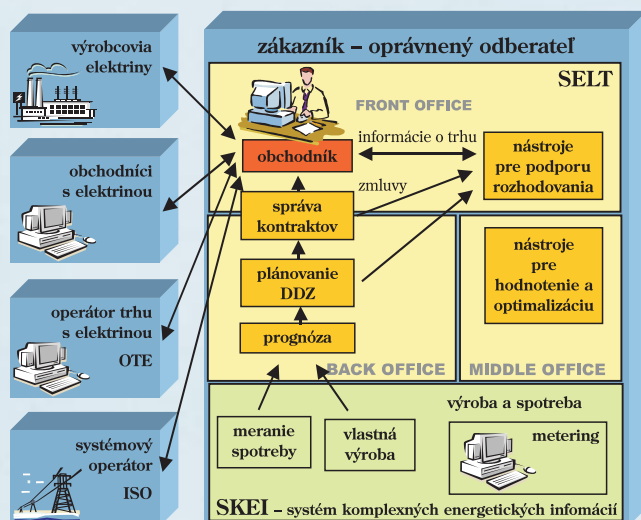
výrobcovia elektriny

obchodníci s elektrinou

operátor trhu s elektrinou
OTE

systémový operátor
ISO

zákazník – oprávnený odberateľ

SELT

FRONT OFFICE

obchodník

informácie o trhu

nástroje pre podporu rozhodovania

zmluvy

správa kontraktov

plánovanie DDZ

prognóza

nástroje pre hodnotenie a optimalizáciu

BACK OFFICE

MIDDLE OFFICE

výroba a spotreba

meranie spotreby

vlastná výroba

metering

SKEI – systém komplexných energetických infomácií